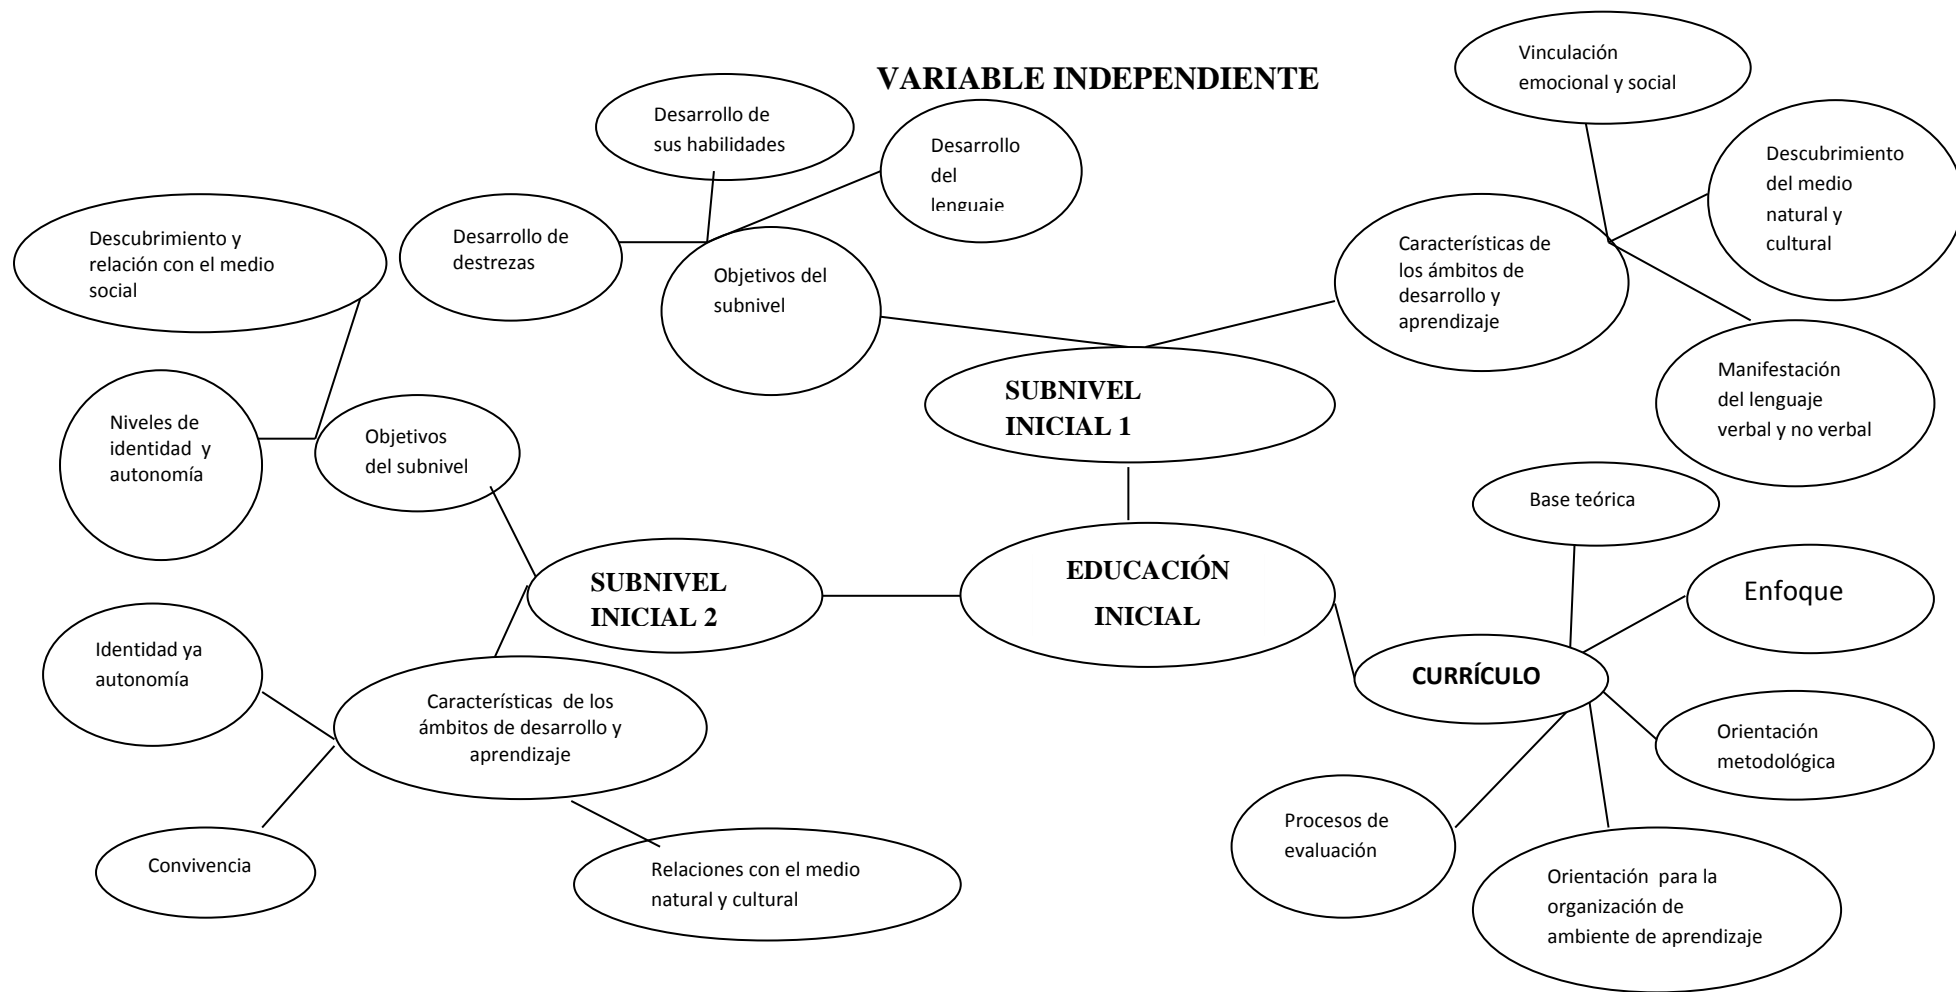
VARIABLE INDEPENDIENTE

Desarrollo de sus habilidades

Desarrollo del lenguaje

Vinculación emocional y social

Descubrimiento del medio natural y cultural

Descubrimiento y relación con el medio social

Desarrollo de destrezas

Objetivos del subnivel

Características de los ámbitos de desarrollo y aprendizaje

Manifestación del lenguaje verbal y no verbal

SUBNIVEL INICIAL 1

Niveles de identidad y autonomía

Objetivos del subnivel

Base teórica

SUBNIVEL INICIAL 2

EDUCACIÓN INICIAL

Enfoque

Identidad ya autonomía

CURRÍCULO

Características de los ámbitos de desarrollo y aprendizaje

Orientación metodológica

Procesos de evaluación

Convivencia

Relaciones con el medio natural y cultural

Orientación para la organización de ambiente de aprendizaje